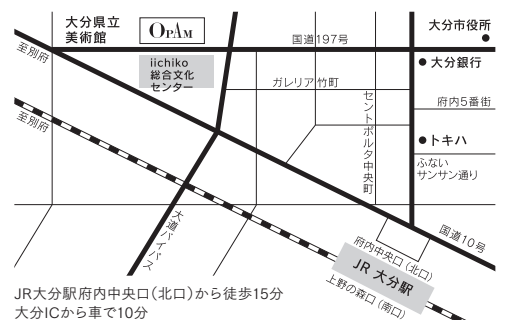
大分県立
美術館

OPAM

国道197号

大分市役所

至別府

iichiko
総合文化
センター

● 大分銀行

ガレリア竹町

府内5番街

至別府

セントポルタ中央町

● トキハ

ふない
サンサン通り

大道バイパス

国道10号

府内中央口(北口)

JR 大分駅

上野の森口(南口)

JR大分駅府内中央口(北口)から徒歩15分
大分ICから車で10分